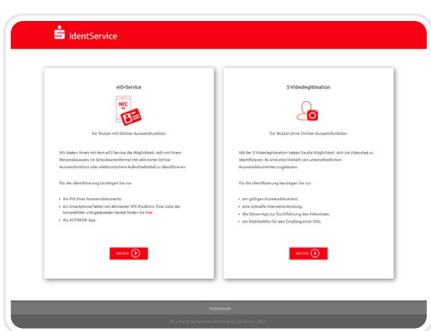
IdentService

eID-Service

NFC

für Nutzer mit Online-Ausweisfunktion

Wir bieten Ihnen mit dem eID-Service die Möglichkeit, sich mit Ihrem Personalausweis im Scheckkartenformat mit aktivierter Online-Ausweisfunktion oder elektronischem Aufenthaltstitel zu identifizieren.

Für die Identifizierung benötigen Sie nur

die PIN Ihres Ausweisdokuments

ein Smartphone/Tablet mit aktivierter NFC-Funktion. Eine Liste der kompatiblen und getesteten Geräte finden Sie hier.

die AUTHADA-App

WEITER

S-Videolegitimation

für Nutzer ohne Online-Ausweisfunktion

Mit der S-Videolegitimation haben Sie die Möglichkeit, sich via Videochat zu identifizieren. Es wird eine Vielzahl von unterschiedlichen Ausweisdokumenten zugelassen.

Für die Identifizierung benötigen Sie nur

ein gültiges Ausweisdokument

eine schnelle Internetverbindung

die Ebase-App zur Durchführung des Videochats

ein Mobiltelefon für den Empfang einer SMS

WEITER

Impressum

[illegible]